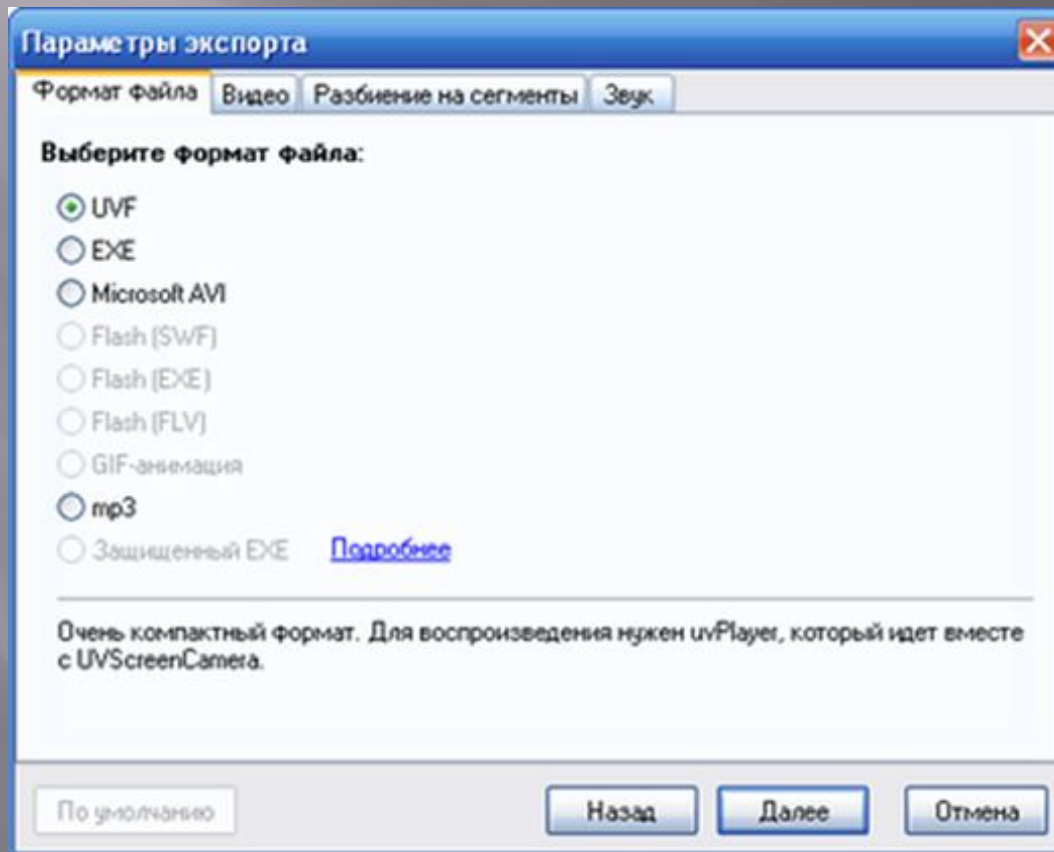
Параметры экспорта

Формат файла | Видео | Разбиение на сегменты | Звук

Выберите формат файла:

UVF
EXE
Microsoft AVI
Flash (SWF)
Flash (EXE)
Flash (FLV)
GIF-анимация
mp3
Защищенный EXE  Подробнее

Очень компактный формат. Для воспроизведения нужен uvPlayer, который идет вместе с UVScreenCamera.

По умолчанию  Назад  Далее  Отмена